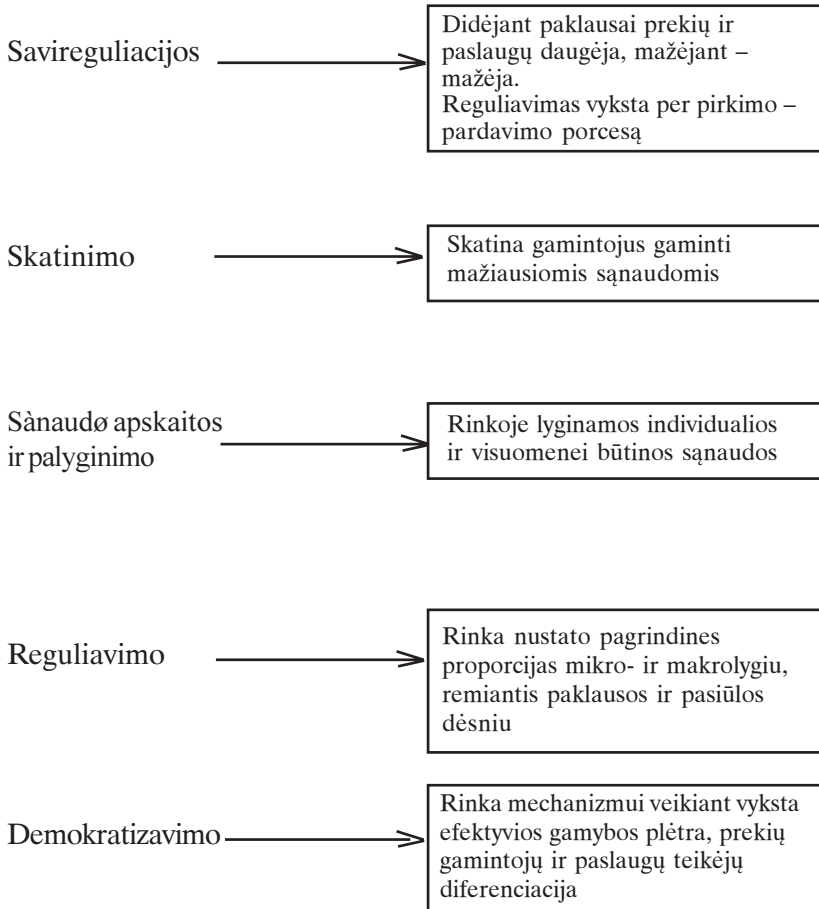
Savireguliacijos

Didėjant paklausai prekių ir paslaugų daugėja, mažėjant – mažėja.
Reguliavimas vyksta per pirkimo – pardavimo porcesą

Skatinimo

Skatina gamintojus gaminti mažiausiomis sąnaudomis

Sànaudø apskaitos ir palyginimo

Rinkoje lyginamos individualios ir visuomenei būtinos sąnaudos

Reguliavimo

Rinka nustato pagrindines proporcijas mikro- ir makrolygiu, remiantis paklausos ir pasiūlos dėsniu

Demokratizavimo

Rinka mechanizmui veikiant vyksta efektyvios gamybos plėtra, prekių gamintojų ir paslaugų teikėjų diferenciacija